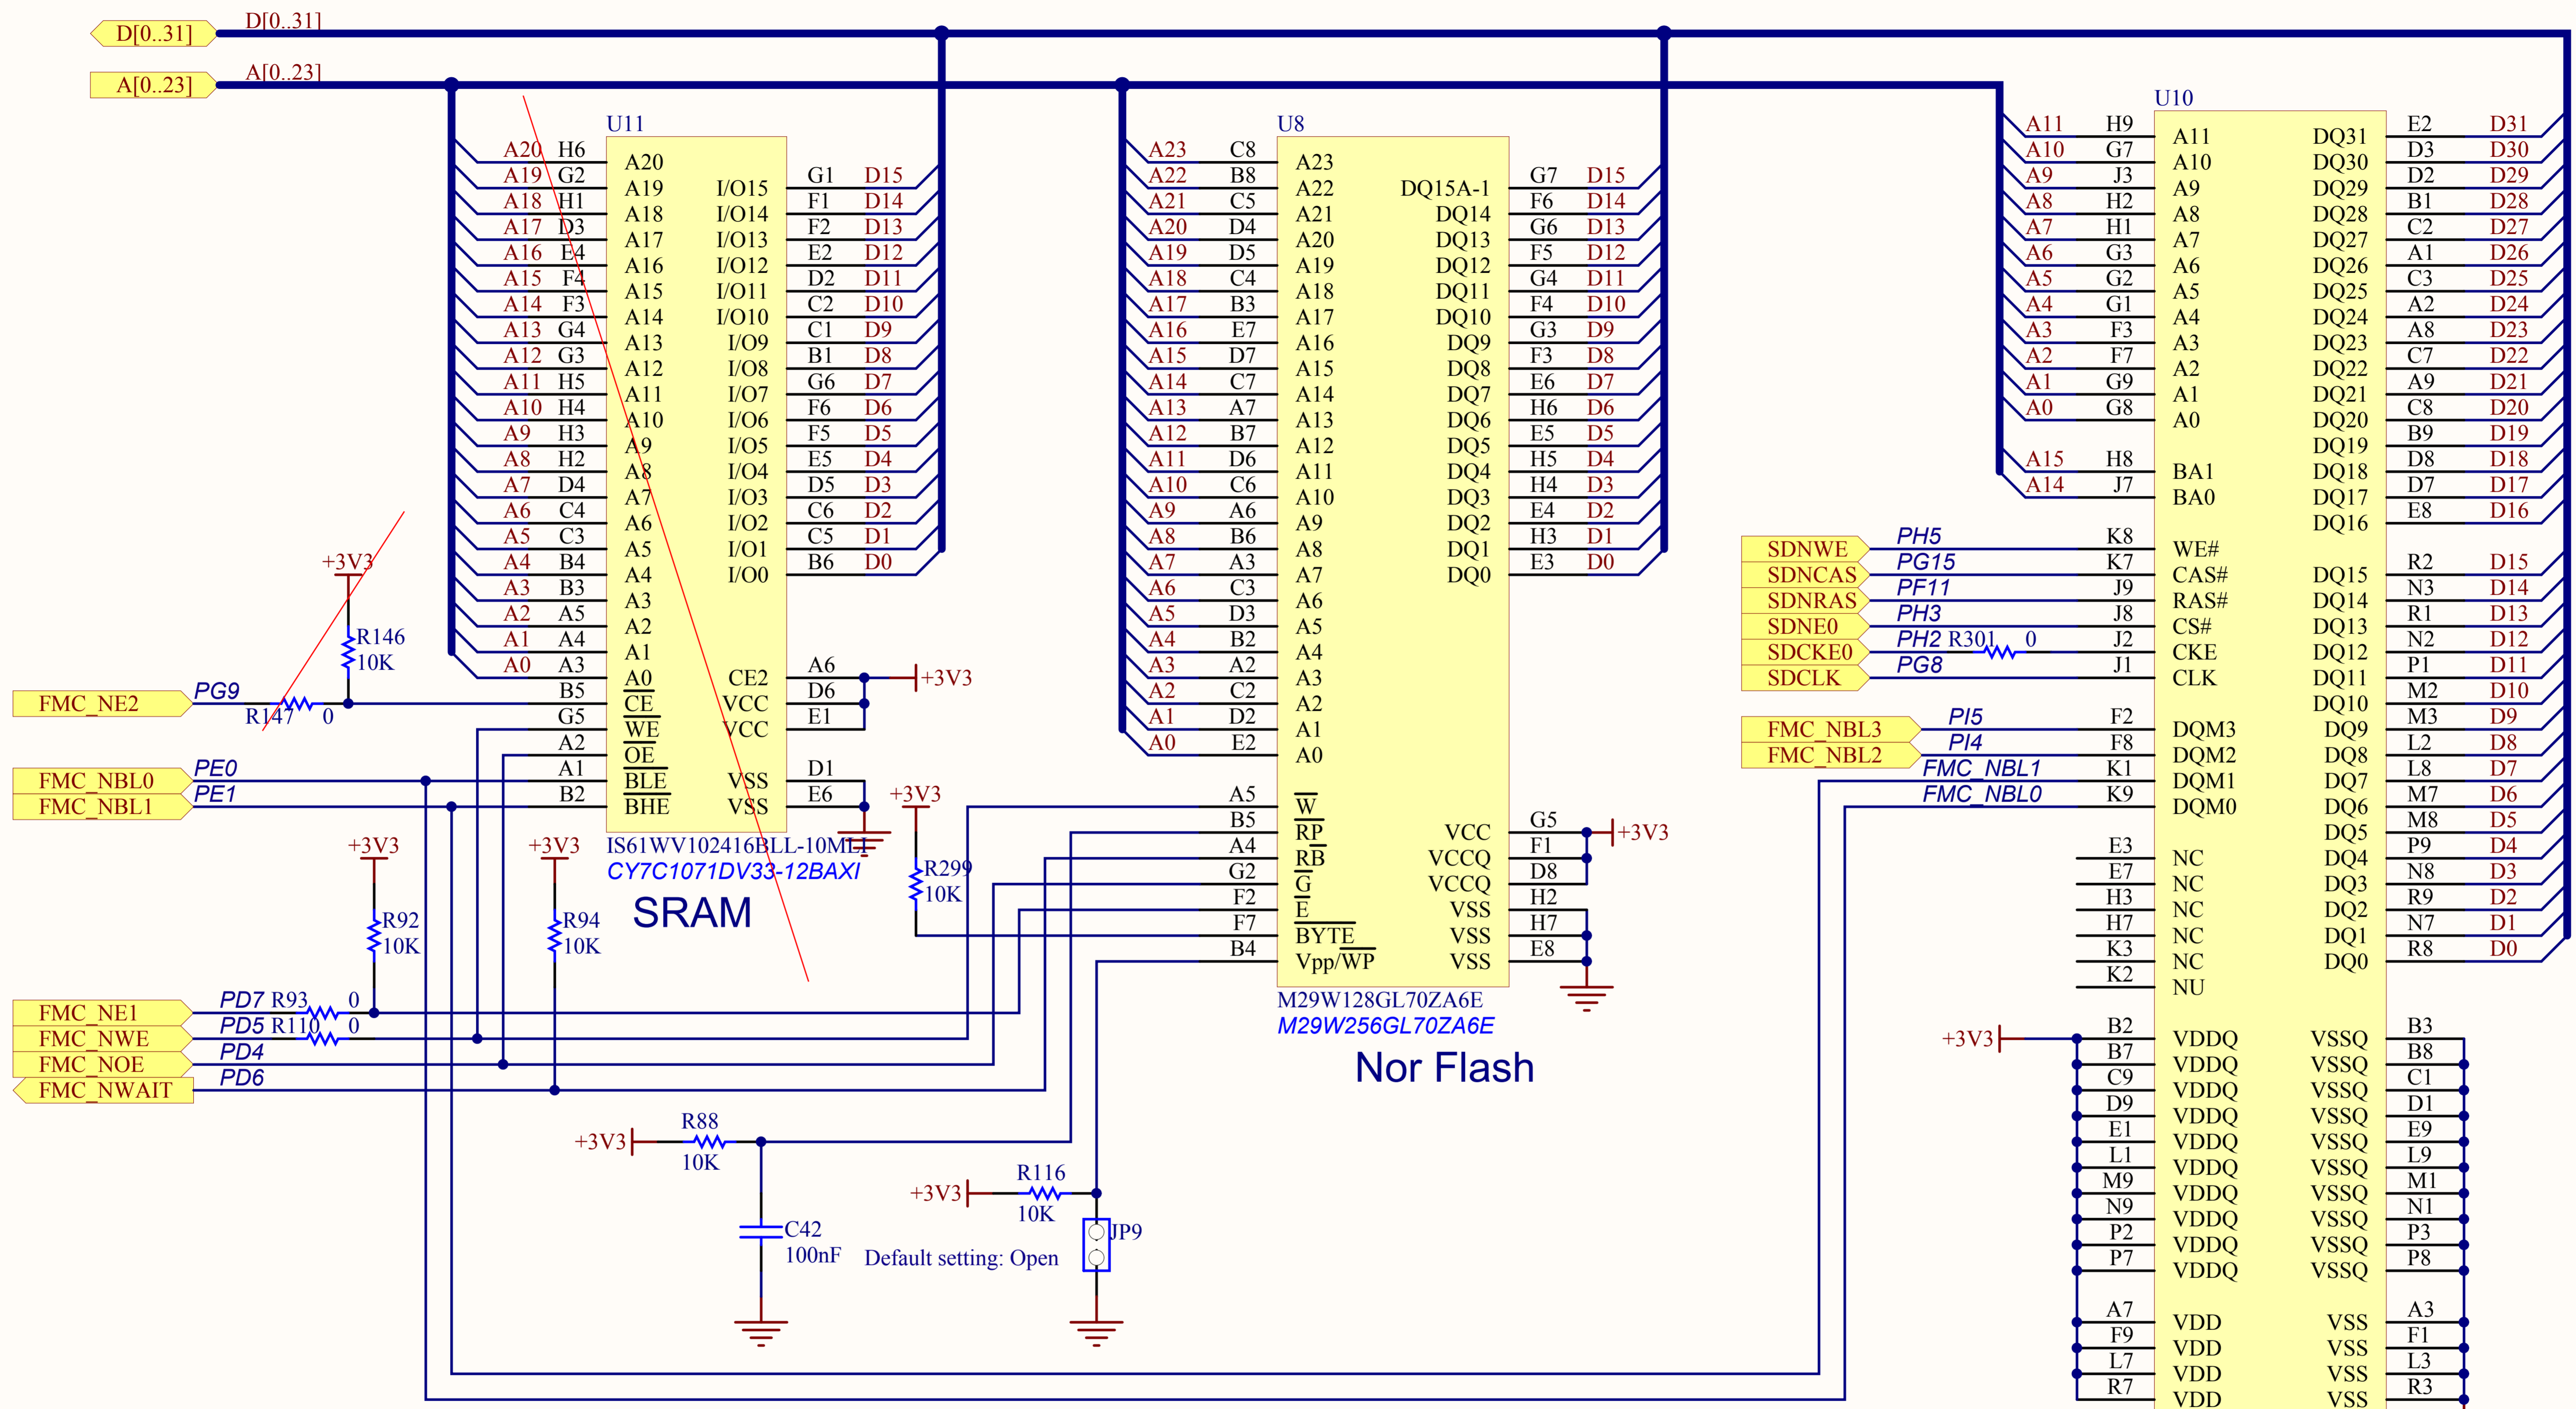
D[0..31]
D[0..31]
A[0..23]
A[0..23]

U11
A20 H6 A20
A19 G2 A19 I/O15 G1 D15
A18 H1 A18 I/O14 F1 D14
A17 D3 A17 I/O13 F2 D13
A16 E4 A16 I/O12 E2 D12
A15 F4 A15 I/O11 D2 D11
A14 F3 A14 I/O10 C2 D10
A13 G4 A13 I/O9 C1 D9
A12 G3 A12 I/O8 B1 D8
A11 H5 A11 I/O7 G6 D7
A10 H4 A10 I/O6 F6 D6
A9 H3 A9 I/O5 F5 D5
A8 H2 A8 I/O4 E5 D4
A7 D4 A7 I/O3 D5 D3
A6 C4 A6 I/O2 C6 D2
A5 C3 A5 I/O1 C5 D1
A4 B4 A4 I/O0 B6 D0
A3 B3 A3
A2 A5 A2
A1 A4 A1
A0 A3 A0 CE2 A6
B5 CE VCC D6
G5 WE VCC E1
A2 OE
A1 BLE VSS D1
B2 BHE VSS E6
IS61WV102416BLL-10MLI
CY7C1071DV33-12BAXI
SRAM

+3V3
R146
10K
FMC_NE2
PG9
R147 0
FMC_NBL0
PE0
FMC_NBL1
PE1
+3V3
+3V3
+3V3
R92
10K
+3V3
R94
10K
R299
10K
FMC_NE1 PD7 R93 0
FMC_NWE PD5 R110 0
FMC_NOE PD4
FMC_NWAIT PD6

U8
A23 C8 A23
A22 B8 A22 DQ15A-1 G7 D15
A21 C5 A21 DQ14 F6 D14
A20 D4 A20 DQ13 G6 D13
A19 D5 A19 DQ12 F5 D12
A18 C4 A18 DQ11 G4 D11
A17 B3 A17 DQ10 F4 D10
A16 E7 A16 DQ9 G3 D9
A15 D7 A15 DQ8 F3 D8
A14 C7 A14 DQ7 E6 D7
A13 A7 A13 DQ6 H6 D6
A12 B7 A12 DQ5 E5 D5
A11 D6 A11 DQ4 H5 D4
A10 C6 A10 DQ3 H4 D3
A9 A6 A9 DQ2 E4 D2
A8 B6 A8 DQ1 H3 D1
A7 A3 A7 DQ0 E3 D0
A6 C3 A6
A5 D3 A5
A4 B2 A4
A3 A2 A3
A2 C2 A2
A1 D2 A1
A0 E2 A0
A5 W
B5 RP VCC G5 +3V3
A4 RB VCCQ F1
G2 G VCCQ D8
F2 E VSS H2
F7 BYTE VSS H7
B4 Vpp/WP VSS E8
M29W128GL70ZA6E
M29W256GL70ZA6E
Nor Flash

+3V3 R88 10K
C42 100nF
+3V3 R116 10K
JP9
Default setting: Open

U10
A11 H9 A11 DQ31 E2 D31
A10 G7 A10 DQ30 D3 D30
A9 J3 A9 DQ29 D2 D29
A8 H2 A8 DQ28 B1 D28
A7 H1 A7 DQ27 C2 D27
A6 G3 A6 DQ26 A1 D26
A5 G2 A5 DQ25 C3 D25
A4 G1 A4 DQ24 A2 D24
A3 F3 A3 DQ23 A8 D23
A2 F7 A2 DQ22 C7 D22
A1 G9 A1 DQ21 A9 D21
A0 G8 A0 DQ20 C8 D20
DQ19 B9 D19
A15 H8 BA1 DQ18 D8 D18
A14 J7 BA0 DQ17 D7 D17
DQ16 E8 D16
SDNWE PH5 K8 WE#
SDNCAS PG15 K7 CAS# DQ15 R2 D15
SDNRAS PF11 J9 RAS# DQ14 N3 D14
SDNE0 PH3 J8 CS# DQ13 R1 D13
SDCKE0 PH2 R301 0 J2 CKE DQ12 N2 D12
SDCLK PG8 J1 CLK DQ11 P1 D11
DQ10 M2 D10
FMC_NBL3 PI5 F2 DQM3 DQ9 M3 D9
FMC_NBL2 PI4 F8 DQM2 DQ8 L2 D8
FMC_NBL1 K1 DQM1 DQ7 L8 D7
FMC_NBL0 K9 DQM0 DQ6 M7 D6
DQ5 M8 D5
E3 NC DQ4 P9 D4
E7 NC DQ3 N8 D3
H3 NC DQ2 R9 D2
H7 NC DQ1 N7 D1
K3 NC DQ0 R8 D0
K2 NC
NU
+3V3 B2 VDDQ VSSQ B3
B7 VDDQ VSSQ B8
C9 VDDQ VSSQ C1
D9 VDDQ VSSQ D1
E1 VDDQ VSSQ E9
L1 VDDQ VSSQ L9
M9 VDDQ VSSQ M1
N9 VDDQ VSSQ N1
P2 VDDQ VSSQ P3
P7 VDDQ VSSQ P8
A7 VDD VSS A3
F9 VDD VSS F1
L7 VDD VSS L3
R7 VDD VSS R3